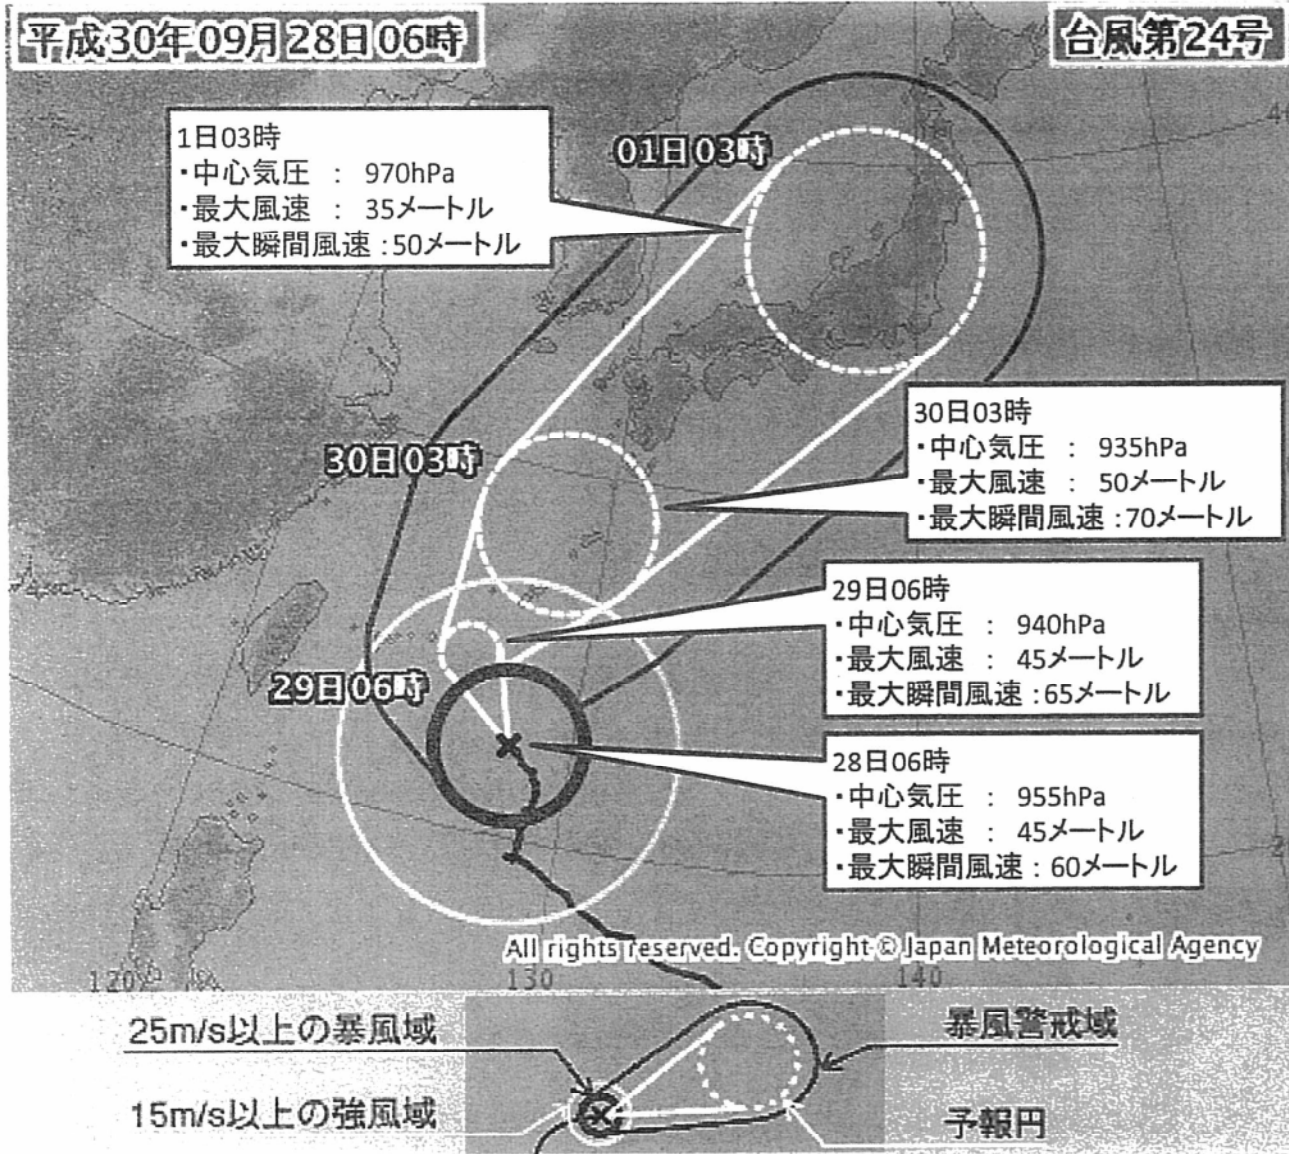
平成30年09月28日06時

台風第24号

1日03時
・中心気圧 ： 970hPa
・最大風速 ： 35メートル
・最大瞬間風速 ：50メートル

01日03時

30日03時
・中心気圧 ： 935hPa
・最大風速 ： 50メートル
・最大瞬間風速 ：70メートル

30日03時

29日06時
・中心気圧 ： 940hPa
・最大風速 ： 45メートル
・最大瞬間風速 ：65メートル

29日06時

28日06時
・中心気圧 ： 955hPa
・最大風速 ： 45メートル
・最大瞬間風速 ：60メートル

All rights reserved. Copyright © Japan Meteorological Agency

120 130 140

25m/s以上の暴風域

15m/s以上の強風域

暴風警戒域

予報円